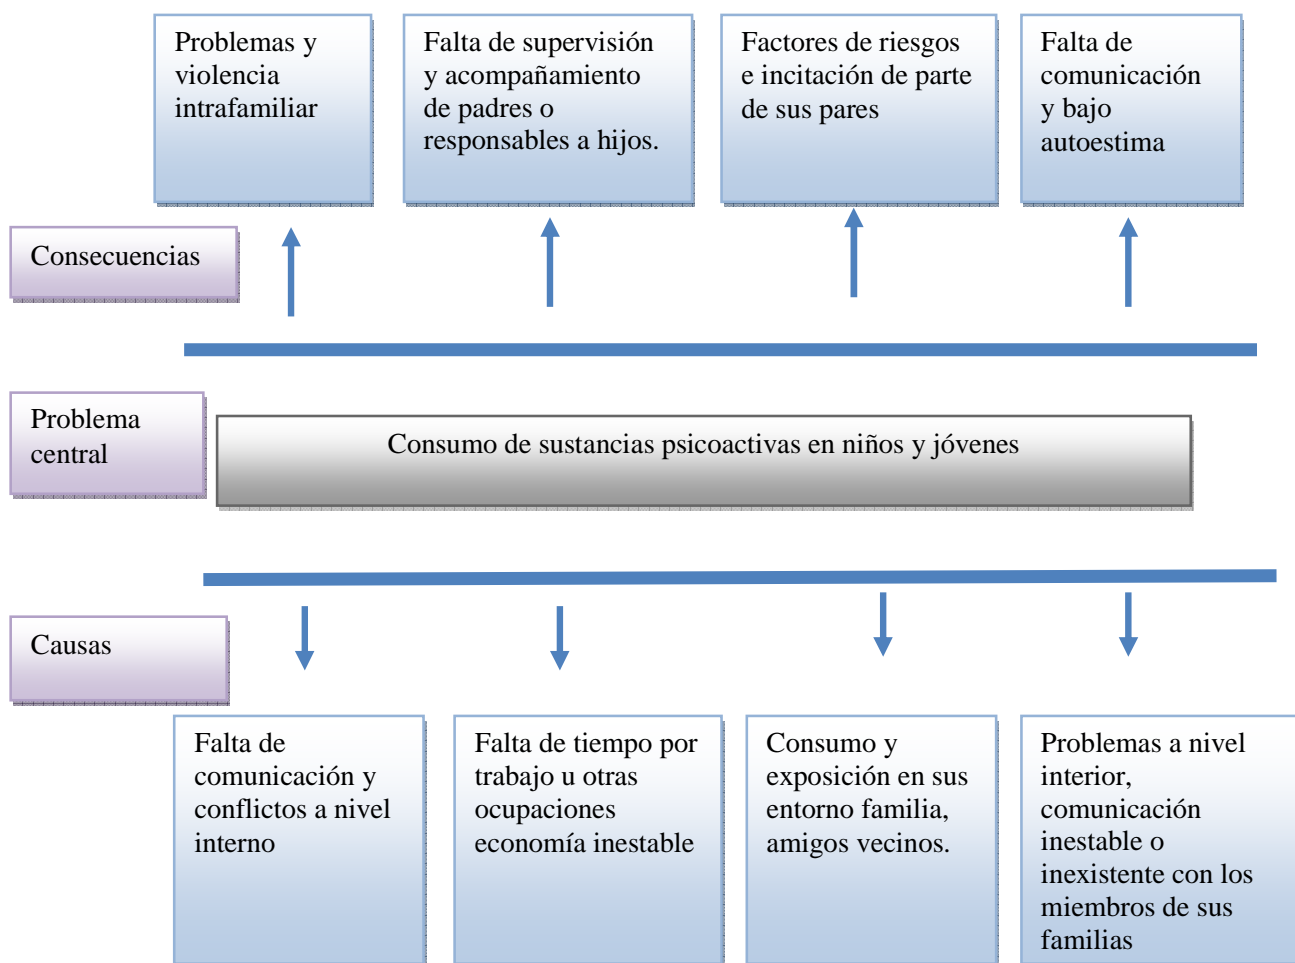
Problemas y violencia intrafamiliar

Falta de supervisión y acompañamiento de padres o responsables a hijos.

Factores de riesgos e incitación de parte de sus pares

Falta de comunicación y bajo autoestima

Consecuencias

Problema central

Consumo de sustancias psicoactivas en niños y jóvenes

Causas

Falta de comunicación y conflictos a nivel interno

Falta de tiempo por trabajo u otras ocupaciones economía inestable

Consumo y exposición en sus entorno familia, amigos vecinos.

Problemas a nivel interior, comunicación inestable o inexistente con los miembros de sus familias